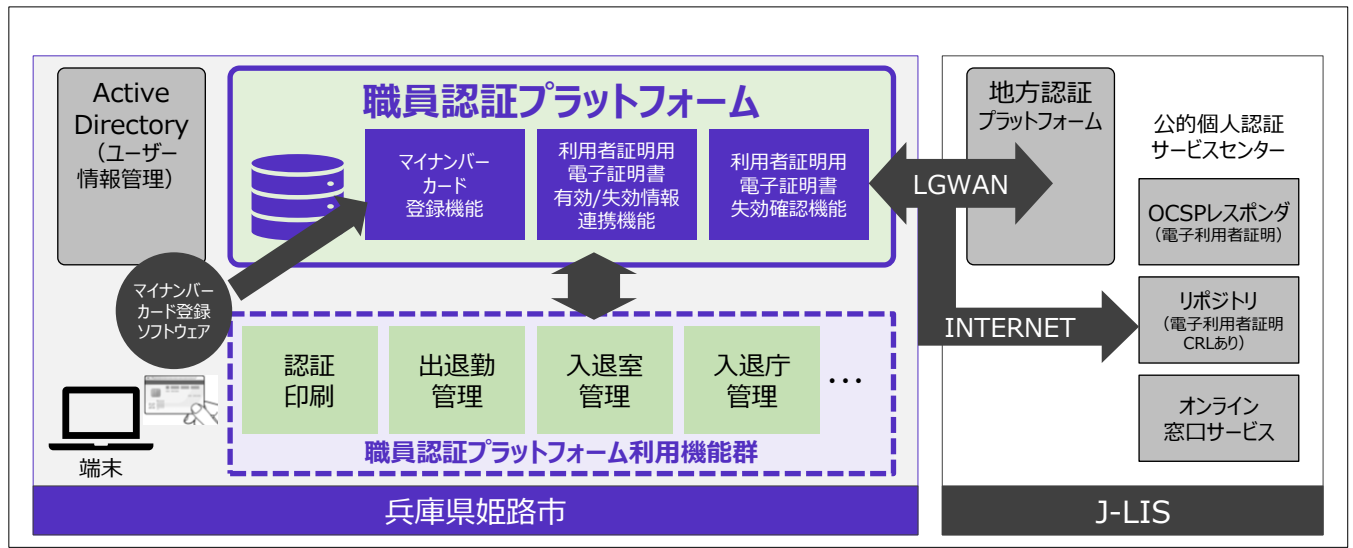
Active Directory (ユーザー情報管理)

職員認証プラットフォーム

マイナンバーカード登録機能

利用者証明用電子証明書有効/失効情報連携機能

利用者証明用電子証明書失効確認機能

マイナンバーカード登録ソフトウェア

端末

認証印刷

出退勤管理

入退室管理

入退庁管理

…

職員認証プラットフォーム利用機能群

兵庫県姫路市

LGWAN

INTERNET

地方認証プラットフォーム

公的個人認証サービスセンター

OCSPレスポンダ (電子利用者証明)

リポジトリ (電子利用者証明CRLあり)

オンライン窓口サービス

J-LIS